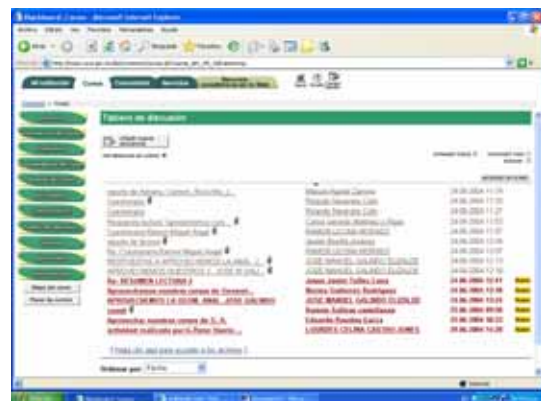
Tablero de discusión

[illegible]

Re: RESUMEN LECTURA 2 | Jorge Javier Tellez Lara | 24.06.2004 12:01
Aprovechamos nuestros campo de Oswald... | Norma Gutierrez Rodriguez | 24.06.2004 12:16
APROVECHEMOS LA GUSE, ANAL. JOSE GALINDO | JOSE MANUEL GALINDO ELIZALDE | 24.06.2004 13:24
Listo | Rodolfo Sullivan castellanos | 25.06.2004 09:08
Aprovechar nuestros campo de S. R. | Eduardo Ruvalba Garza | 25.06.2004 10:12
Actividad realizada por G.Pérez Huerta ... | LOURDES CELINA CASTRO JUNES | 25.06.2004 14:28

Ordenar por: Fecha